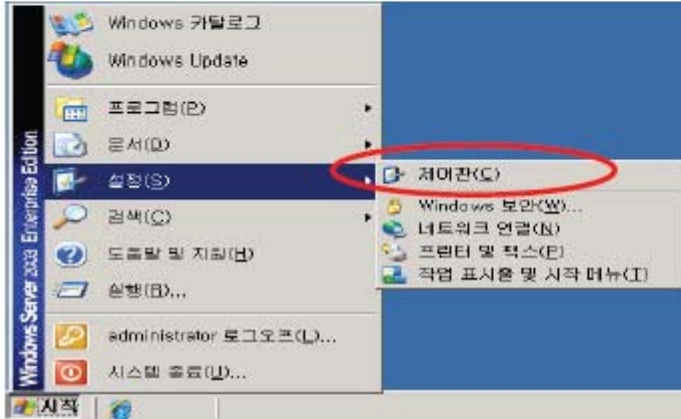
Windows Server 2003 Enterprise Edition

Windows 카탈로그
Windows Update
프로그램(P)
문서(D)
설정(S)
검색(C)
도움말 및 지원(H)
실행(R)...
administrator 로그오프(L)...
시스템 종료(U)...

제어판(C)
Windows 보안(W)...
네트워크 연결(N)
프린터 및 팩스(F)
작업 표시줄 및 시작 메뉴(T)

시작